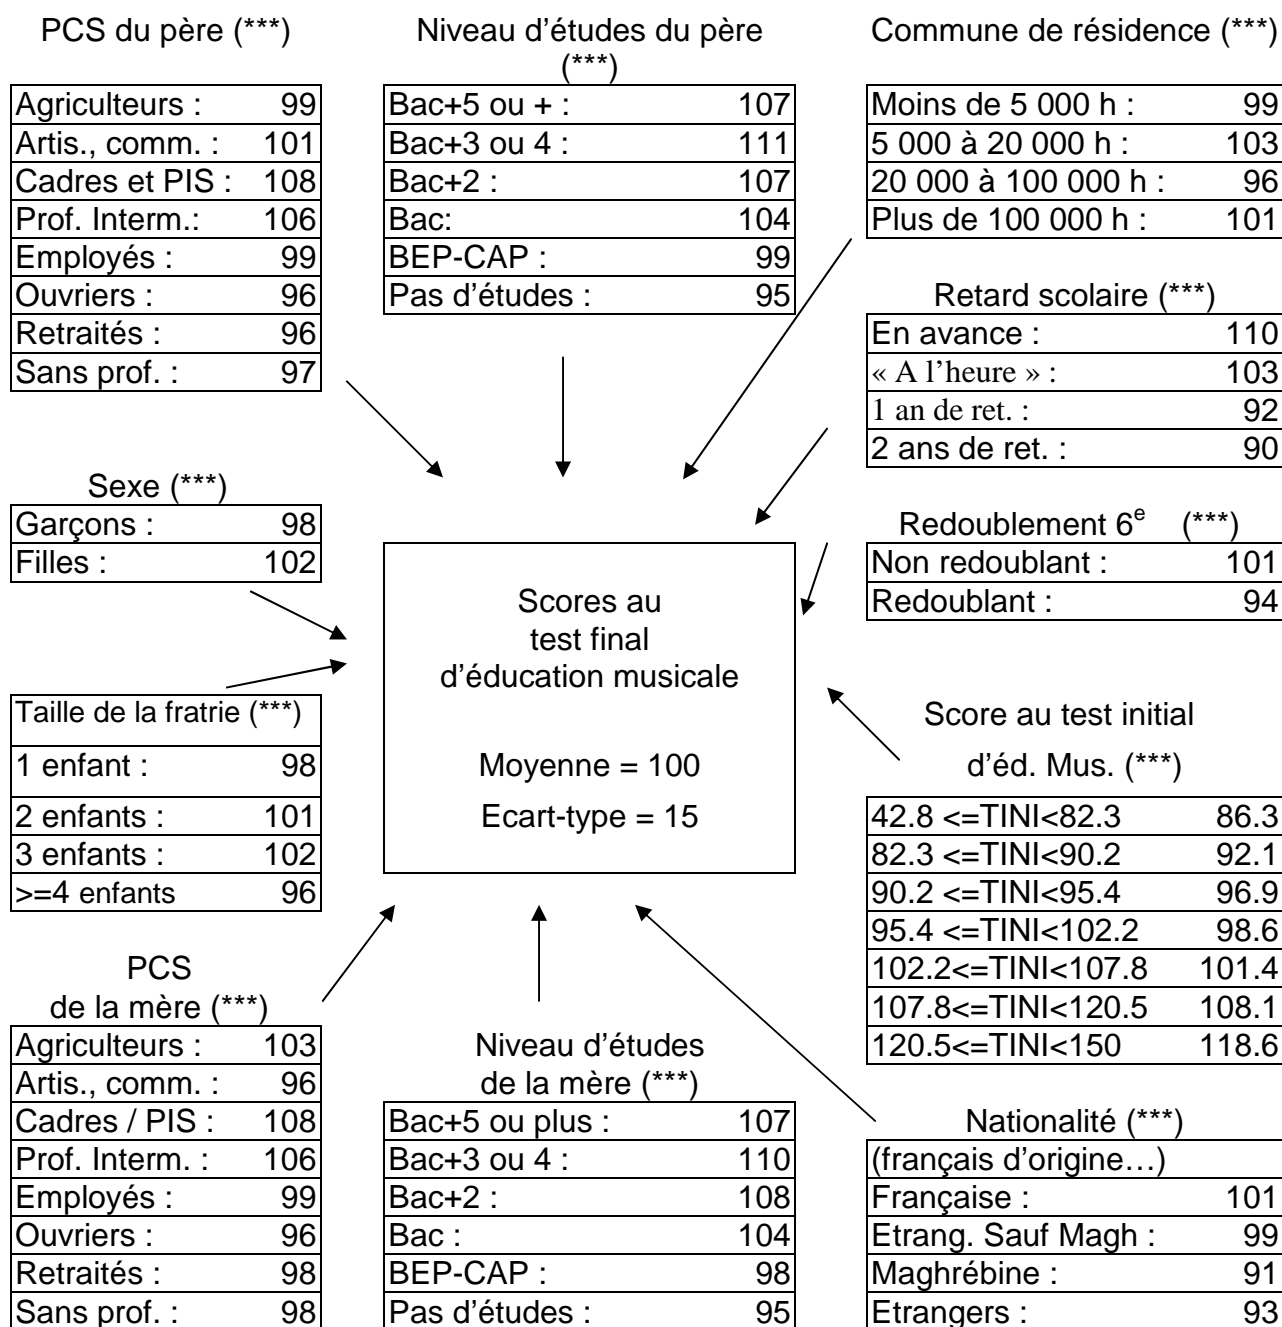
PCS du père (***)

| Agriculteurs : | 99 |
|---|---|
| Artis., comm. : | 101 |
| Cadres et PIS : | 108 |
| Prof. Interm.: | 106 |
| Employés : | 99 |
| Ouvriers : | 96 |
| Retraités : | 96 |
| Sans prof. : | 97 |

Niveau d'études du père (***)

| Bac+5 ou + : | 107 |
|---|---|
| Bac+3 ou 4 : | 111 |
| Bac+2 : | 107 |
| Bac: | 104 |
| BEP-CAP : | 99 |
| Pas d'études : | 95 |

Commune de résidence (***)

| Moins de 5 000 h : | 99 |
|---|---|
| 5 000 à 20 000 h : | 103 |
| 20 000 à 100 000 h : | 96 |
| Plus de 100 000 h : | 101 |

Retard scolaire (***)

| En avance : | 110 |
|---|---|
| « A l'heure » : | 103 |
| 1 an de ret. : | 92 |
| 2 ans de ret. : | 90 |

Sexe (***)

| Garçons : | 98 |
|---|---|
| Filles : | 102 |

Redoublement 6$^{e}$ (***)

| Non redoublant : | 101 |
|---|---|
| Redoublant : | 94 |

Scores au test final d'éducation musicale

Moyenne = 100

Ecart-type = 15

| Taille de la fratrie (***) | |
|---|---|
| 1 enfant : | 98 |
| 2 enfants : | 101 |
| 3 enfants : | 102 |
| >=4 enfants | 96 |

Score au test initial d'éd. Mus. (***)

| 42.8 <=TINI<82.3 | 86.3 |
|---|---|
| 82.3 <=TINI<90.2 | 92.1 |
| 90.2 <=TINI<95.4 | 96.9 |
| 95.4 <=TINI<102.2 | 98.6 |
| 102.2<=TINI<107.8 | 101.4 |
| 107.8<=TINI<120.5 | 108.1 |
| 120.5<=TINI<150 | 118.6 |

PCS de la mère (***)

| Agriculteurs : | 103 |
|---|---|
| Artis., comm. : | 96 |
| Cadres / PIS : | 108 |
| Prof. Interm. : | 106 |
| Employés : | 99 |
| Ouvriers : | 96 |
| Retraités : | 98 |
| Sans prof. : | 98 |

Niveau d'études de la mère (***)

| Bac+5 ou plus : | 107 |
|---|---|
| Bac+3 ou 4 : | 110 |
| Bac+2 : | 108 |
| Bac : | 104 |
| BEP-CAP : | 98 |
| Pas d'études : | 95 |

Nationalité (***)

| (français d'origine…) | |
|---|---|
| Française : | 101 |
| Etrang. Sauf Magh : | 99 |
| Maghrébine : | 91 |
| Etrangers : | 93 |